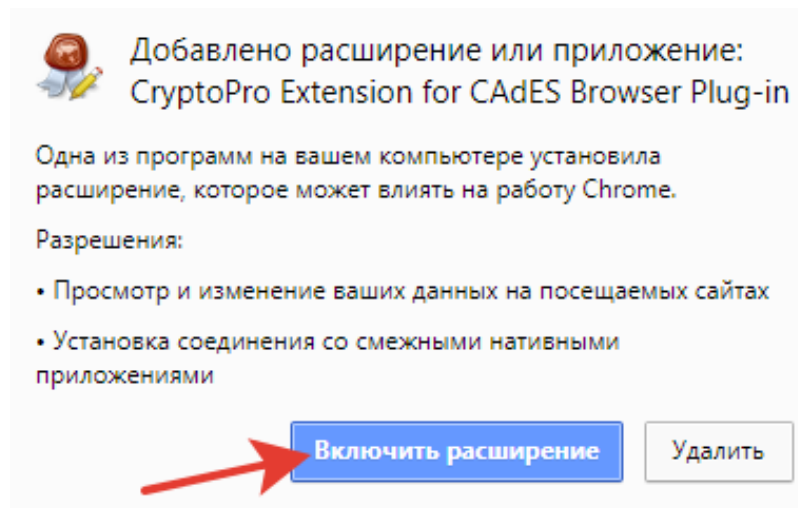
Добавлено расширение или приложение: CryptoPro Extension for CAdES Browser Plug-in

Одна из программ на вашем компьютере установила расширение, которое может влиять на работу Chrome.

Разрешения:

• Просмотр и изменение ваших данных на посещаемых сайтах

• Установка соединения со смежными нативными приложениями

Включить расширение

Удалить